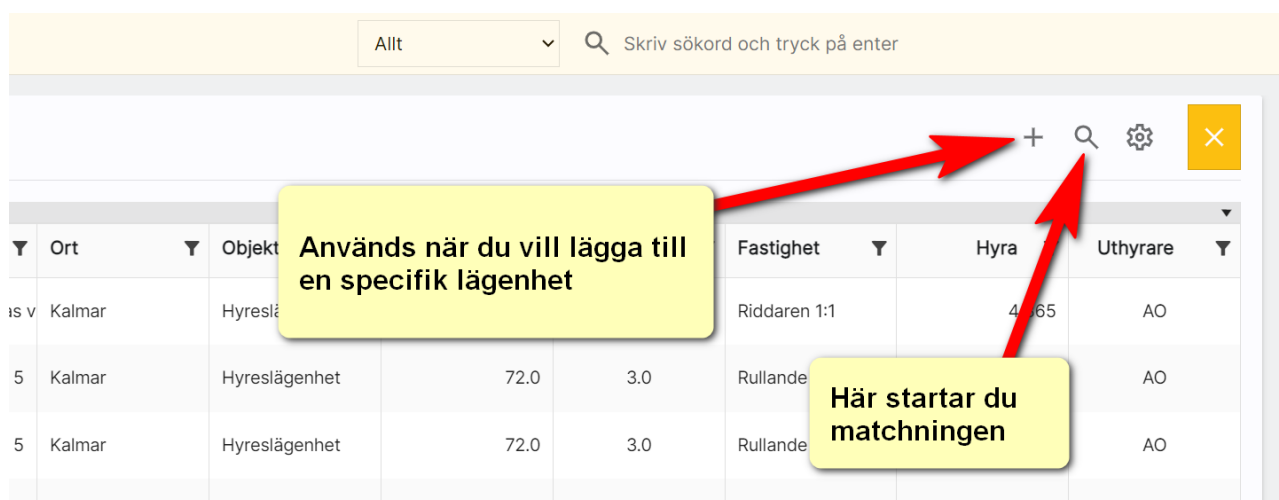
Allt

Skriv sökord och tryck på enter

Används när du vill lägga till en specifik lägenhet

| | Ort | Objekt | | | Fastighet | Hyra | Uthyrare |
|---|---|---|---|---|---|---|---|
| as v | Kalmar | Hyreslä | | | Riddaren 1:1 | 4 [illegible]65 | AO |
| 5 | Kalmar | Hyreslägenhet | 72.0 | 3.0 | Rullande | | AO |
| 5 | Kalmar | Hyreslägenhet | 72.0 | 3.0 | Rullande | | AO |

Här startar du matchningen